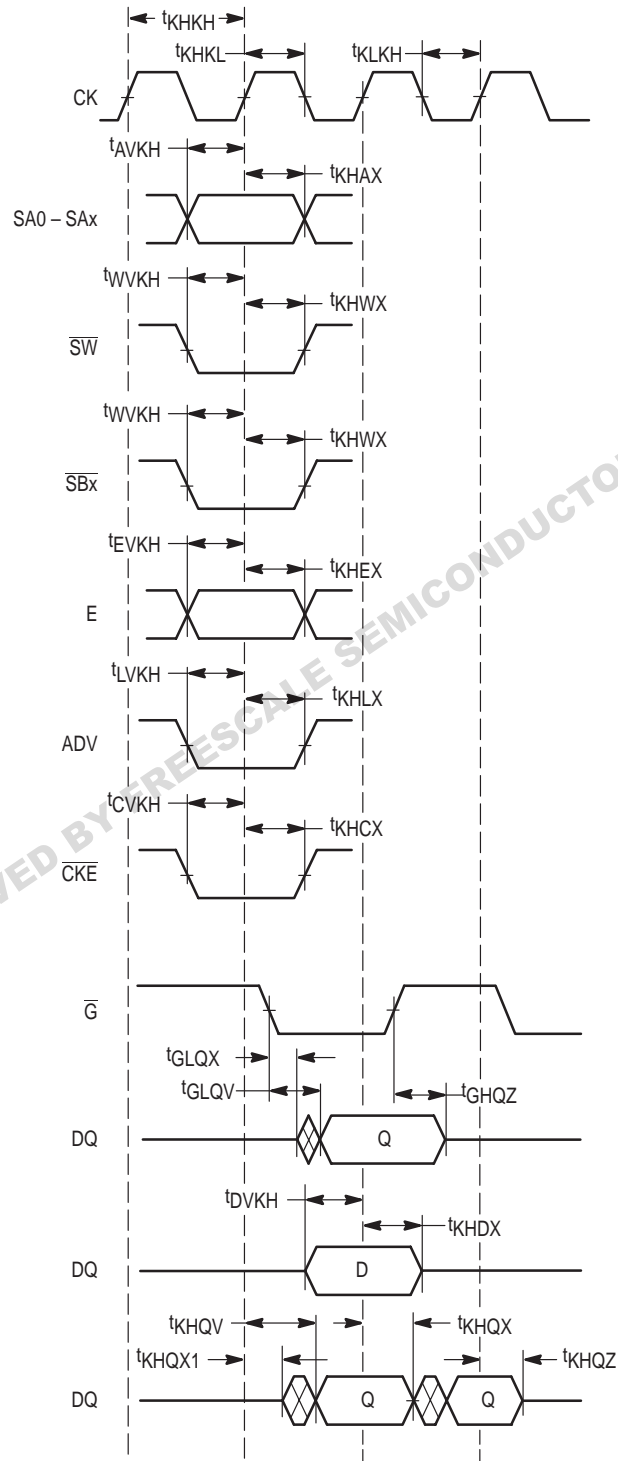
$t_{KHKH}$

$t_{KHKL}$

$t_{KLKH}$

CK

$t_{AVKH}$

$t_{KHAX}$

SA0 – SAx

$t_{WVKH}$

$t_{KHWX}$

$\overline{SW}$

$t_{WVKH}$

$t_{KHWX}$

$\overline{SBx}$

$t_{EVKH}$

$t_{KHEX}$

E

$t_{LVKH}$

$t_{KHLX}$

ADV

$t_{CVKH}$

$t_{KHCX}$

$\overline{CKE}$

$\overline{G}$

$t_{GLQX}$

$t_{GLQV}$

$t_{GHQZ}$

DQ

Q

$t_{DVKH}$

$t_{KHDX}$

DQ

D

$t_{KHQV}$

$t_{KHQX}$

$t_{KHQX1}$

$t_{KHQZ}$

DQ

Q

Q

VED BY FREESCALE SEMICONDUCTO